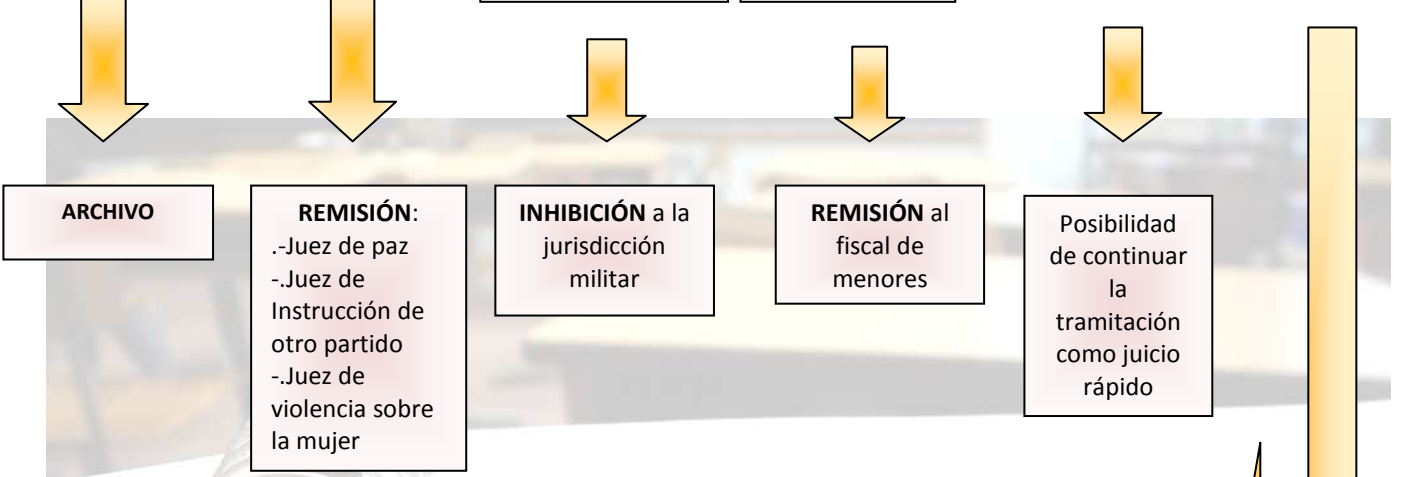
ARCHIVO

**REMISIÓN**:
.-Juez de paz
-.Juez de Instrucción de otro partido
-.Juez de violencia sobre la mujer

**INHIBICIÓN** a la jurisdicción militar

**REMISIÓN** al fiscal de menores

Posibilidad de continuar la tramitación como juicio rápido